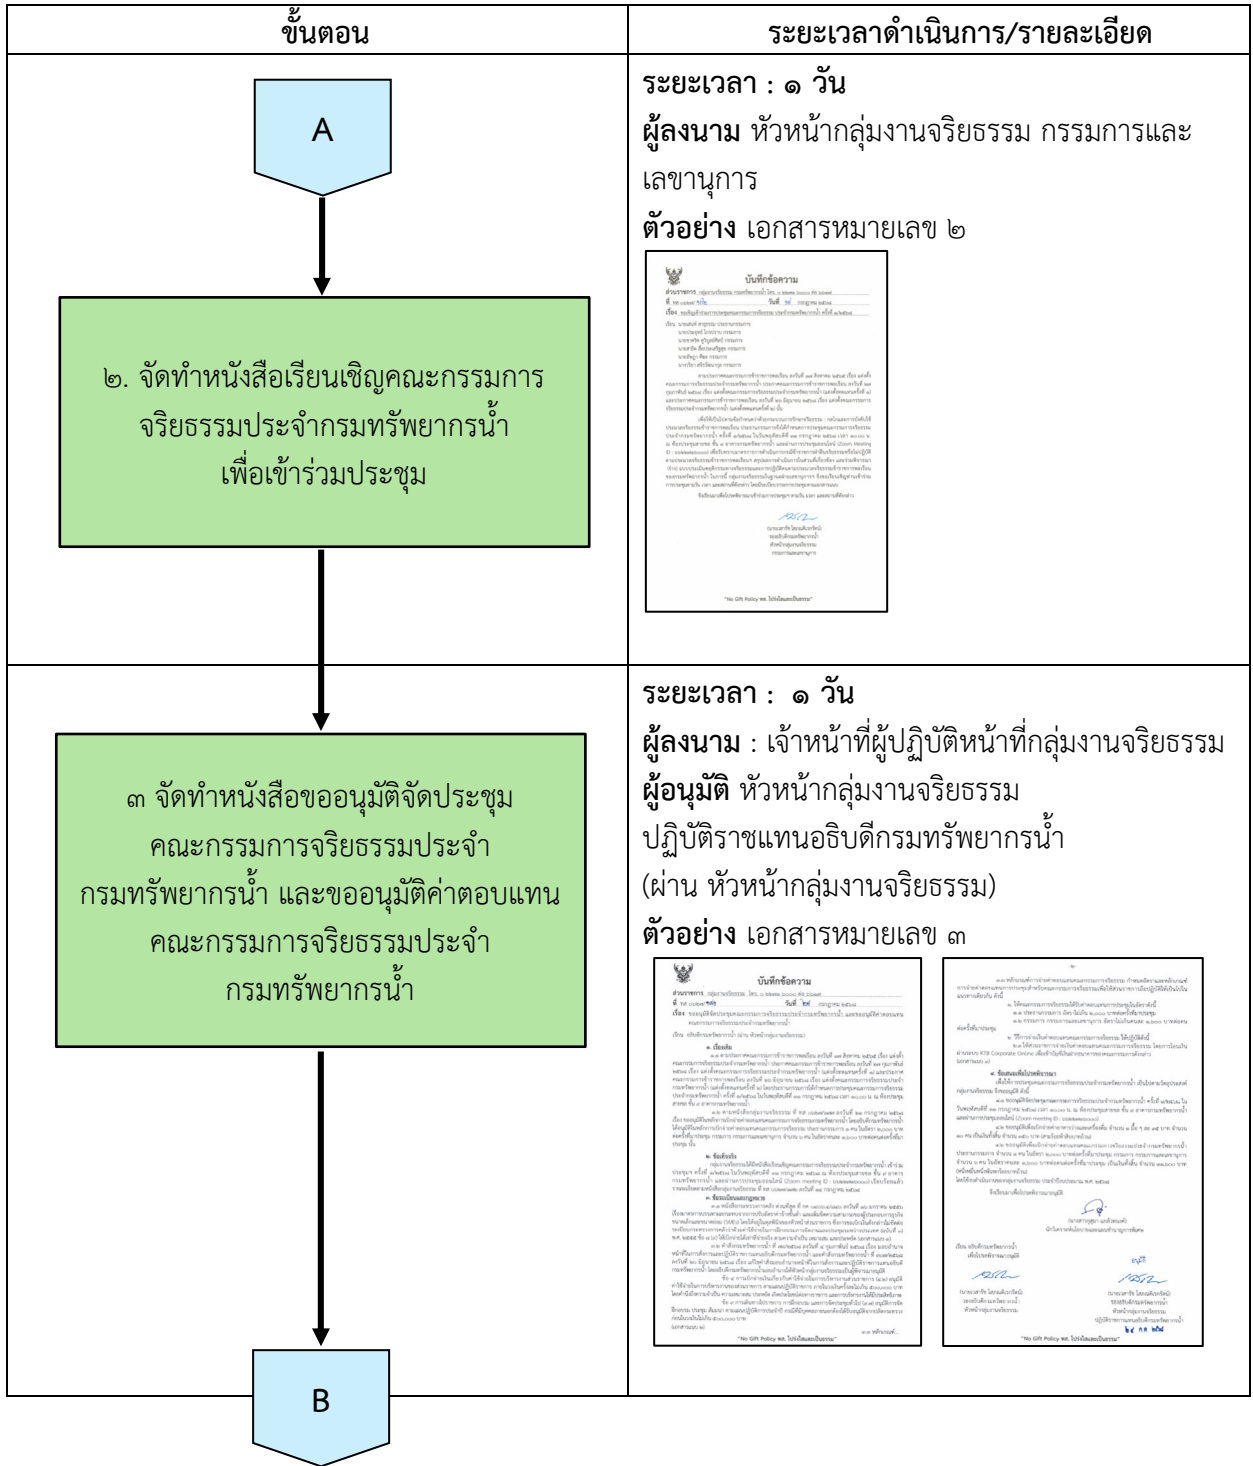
| ขั้นตอน | ระยะเวลาดำเนินการ/รายละเอียด |
|---|---|
| A<br><br>๒. จัดทำหนังสือเรียนเชิญคณะกรรมการจริยธรรมประจำกรมทรัพยากรน้ำ เพื่อเข้าร่วมประชุม | **ระยะเวลา : ๑ วัน**<br>**ผู้ลงนาม** หัวหน้ากลุ่มงานจริยธรรม กรรมการและเลขานุการ<br>**ตัวอย่าง** เอกสารหมายเลข ๒<br><br>บันทึกข้อความ<br>"No Gift Policy ทส. ไปร่งใสและเป็นธรรม" |
| ๓ จัดทำหนังสือขออนุมัติจัดประชุมคณะกรรมการจริยธรรมประจำกรมทรัพยากรน้ำ และขออนุมัติค่าตอบแทนคณะกรรมการจริยธรรมประจำกรมทรัพยากรน้ำ<br><br>B | **ระยะเวลา : ๑ วัน**<br>**ผู้ลงนาม** : เจ้าหน้าที่ผู้ปฏิบัติหน้าที่กลุ่มงานจริยธรรม<br>**ผู้อนุมัติ** หัวหน้ากลุ่มงานจริยธรรม ปฏิบัติราชแทนอธิบดีกรมทรัพยากรน้ำ (ผ่าน หัวหน้ากลุ่มงานจริยธรรม)<br>**ตัวอย่าง** เอกสารหมายเลข ๓<br><br>บันทึกข้อความ<br>"No Gift Policy ทส. ไปร่งใสและเป็นธรรม"<br>"No Gift Policy ทส. ไปร่งใสและเป็นธรรม" |